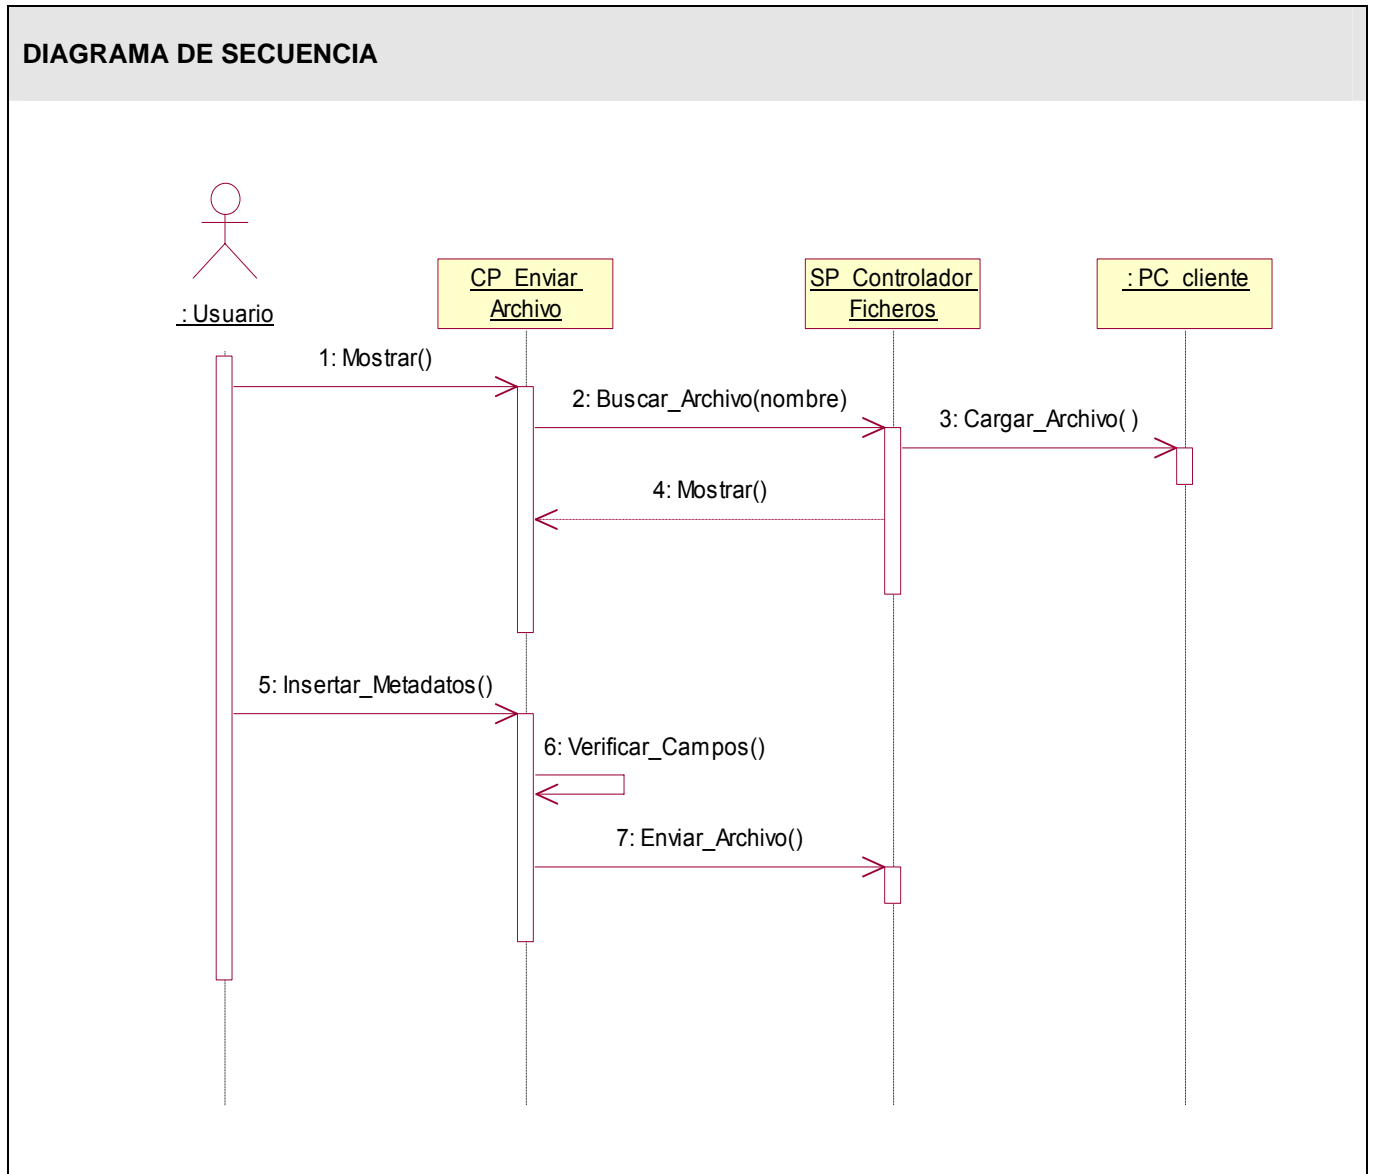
DIAGRAMA DE SECUENCIA

: Usuario

CP_Enviar Archivo

SP_Controlador Ficheros

: PC_cliente

1: Mostrar()

2: Buscar_Archivo(nombre)

3: Cargar_Archivo( )

4: Mostrar()

5: Insertar_Metadatos()

6: Verificar_Campos()

7: Enviar_Archivo()